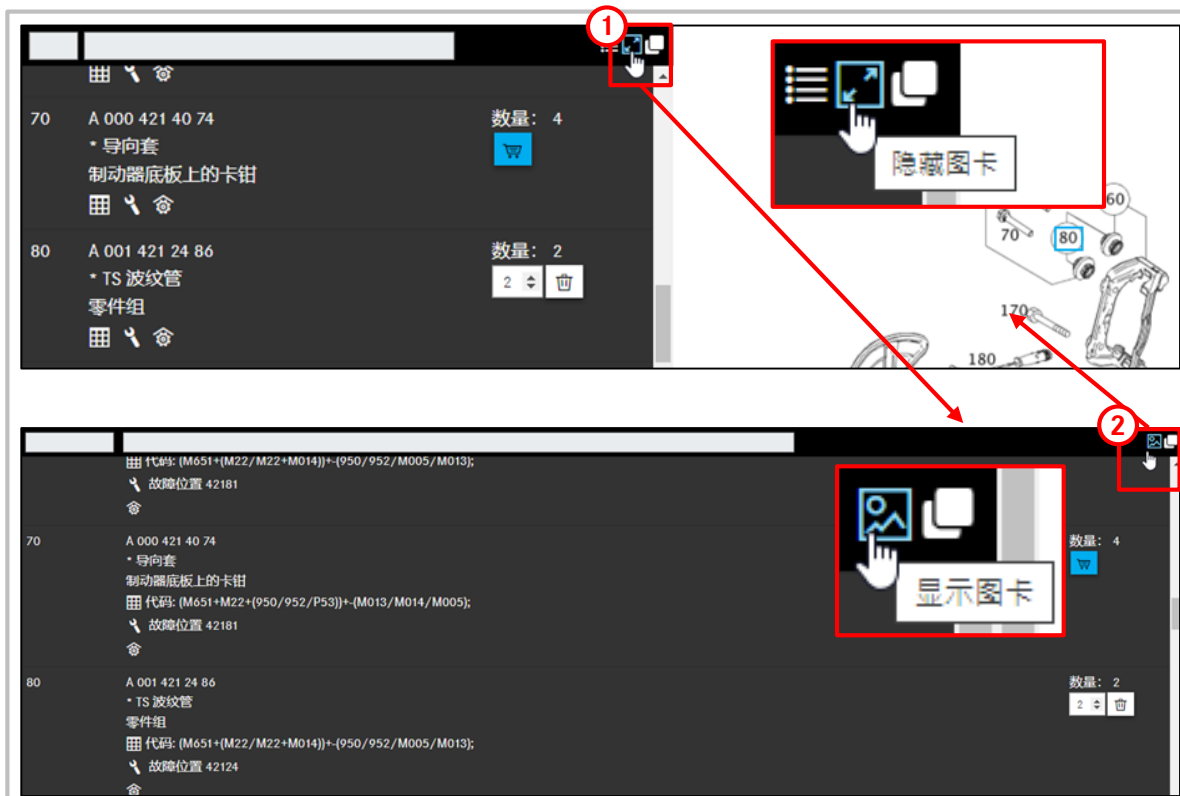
1

70
A 000 421 40 74
* 导向套
制动器底板上的卡钳
数量： 4

80
A 001 421 24 86
* TS 波纹管
零件组
数量： 2
2

隐藏图卡

60
70
80
170
180

2

代码: (M651+(M22/M22+M014))+-(950/952/M005/M013);
故障位置 42181

70
A 000 421 40 74
* 导向套
制动器底板上的卡钳
代码: (M651+M22+(950/952/P53))+-(M013/M014/M005);
故障位置 42181
数量： 4

80
A 001 421 24 86
* TS 波纹管
零件组
代码: (M651+(M22/M22+M014))+-(950/952/M005/M013);
故障位置 42124
数量： 2
2

显示图卡